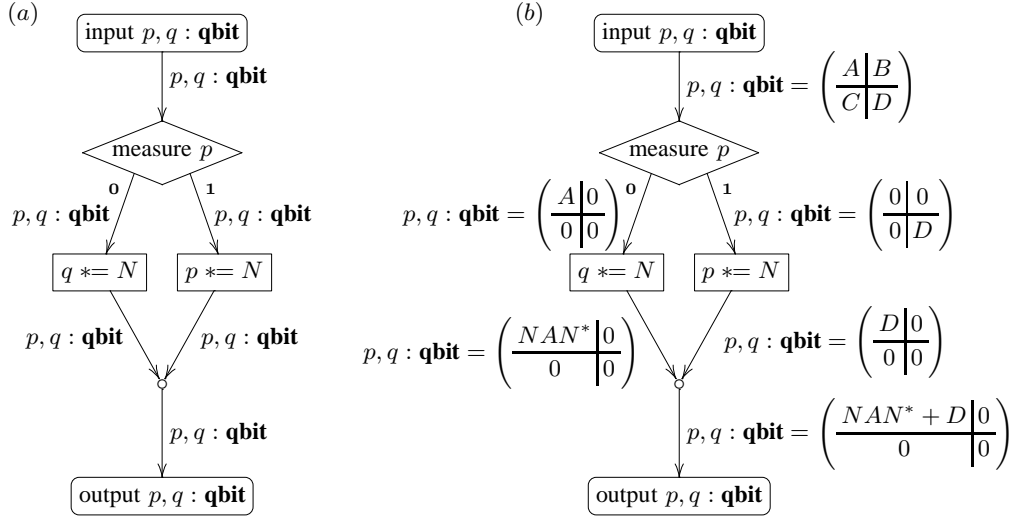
(a)

input $p, q$ : **qbit**

$p, q$ : **qbit**

measure $p$

0

1

$p, q$ : **qbit**

$p, q$ : **qbit**

$q \mathrel{*}= N$

$p \mathrel{*}= N$

$p, q$ : **qbit**

$p, q$ : **qbit**

$p, q$ : **qbit**

output $p, q$ : **qbit**

(b)

input $p, q$ : **qbit**

$p, q$ : **qbit** $= \begin{pmatrix} A & B \\ C & D \end{pmatrix}$

measure $p$

0

1

$p, q$ : **qbit** $= \begin{pmatrix} A & 0 \\ 0 & 0 \end{pmatrix}$

$p, q$ : **qbit** $= \begin{pmatrix} 0 & 0 \\ 0 & D \end{pmatrix}$

$q \mathrel{*}= N$

$p \mathrel{*}= N$

$p, q$ : **qbit** $= \begin{pmatrix} NAN^* & 0 \\ 0 & 0 \end{pmatrix}$

$p, q$ : **qbit** $= \begin{pmatrix} D & 0 \\ 0 & 0 \end{pmatrix}$

$p, q$ : **qbit** $= \begin{pmatrix} NAN^* + D & 0 \\ 0 & 0 \end{pmatrix}$

output $p, q$ : **qbit**